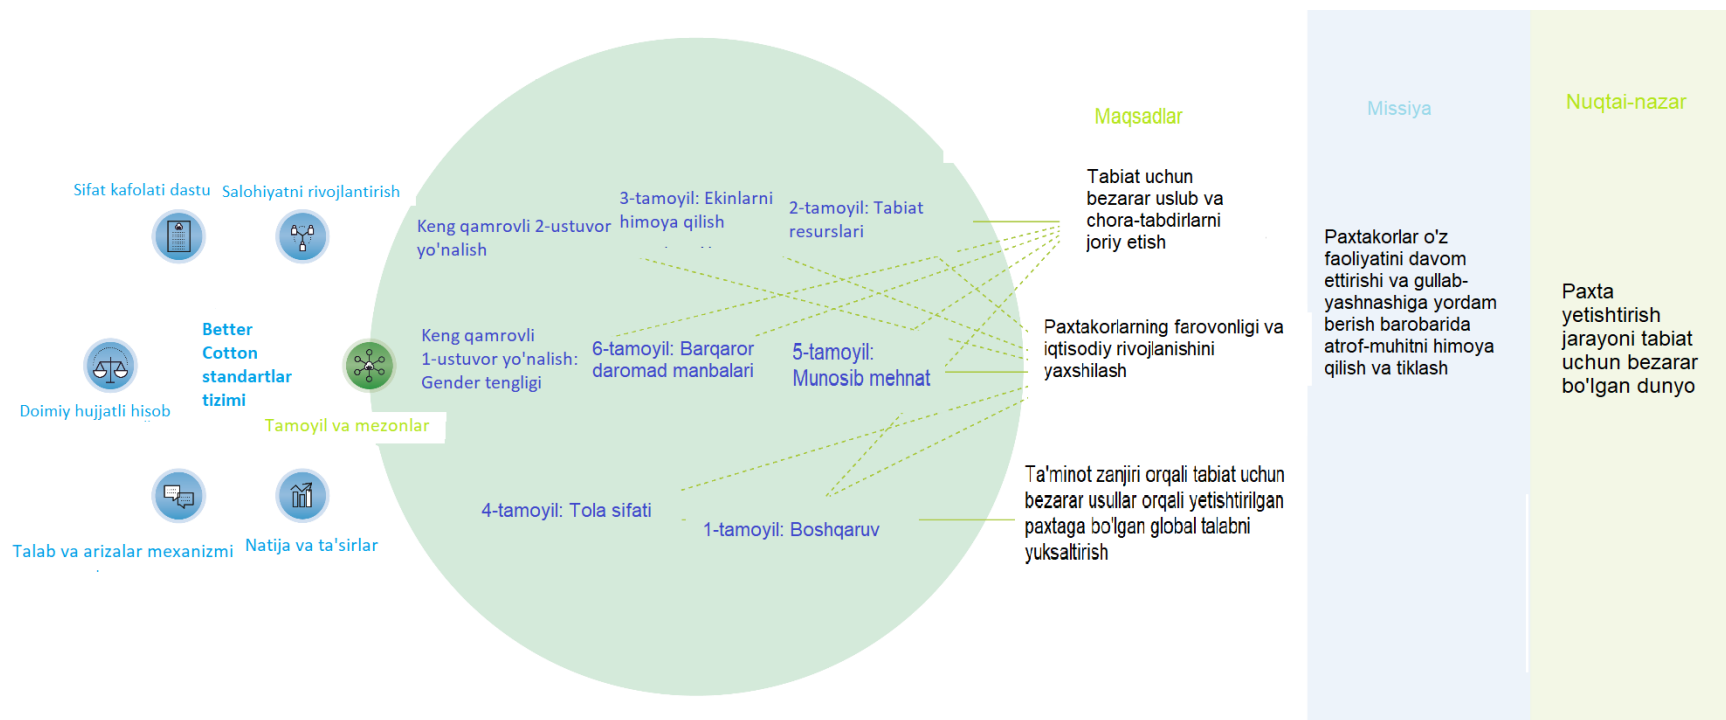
Sifat kafolati dastu

Salohiyatni rivojlantirish

Keng qamrovli 2-ustuvor yo'nalish

3-tamoyil: Ekinlarni himoya qilish

2-tamoyil: Tabiat resurslari

Maqsadlar

Missiya

Nuqtai-nazar

Tabiat uchun bezarar uslub va chora-tabdirlarni joriy etish

Paxtakorlar o'z faoliyatini davom ettirishi va gullab-yashnashiga yordam berish barobarida atrof-muhitni himoya qilish va tiklash

Paxta yetishtirish jarayoni tabiat uchun bezarar bo'lgan dunyo

Better Cotton standartlar tizimi

Doimiy hujjatli hisob

Keng qamrovli 1-ustuvor yo'nalish: Gender tengligi

6-tamoyil: Barqaror daromad manbalari

5-tamoyil: Munosib mehnat

Paxtakorlarning farovonligi va iqtisodiy rivojlanishini yaxshilash

Tamoyil va mezonlar

Talab va arizalar mexanizmi

Natija va ta'sirlar

4-tamoyil: Tola sifati

1-tamoyil: Boshqaruv

Ta'minot zanjiri orqali tabiat uchun bezarar usullar orqali yetishtirilgan paxtaga bo'lgan global talabni yuksaltirish